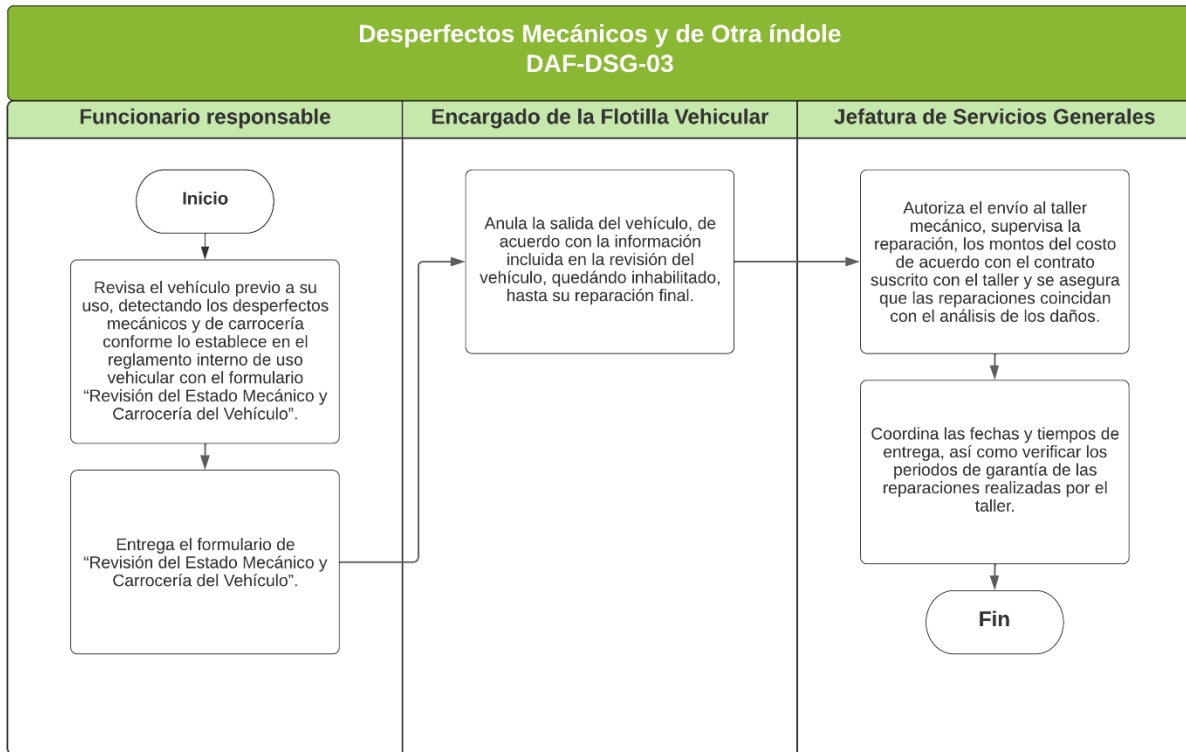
Desperfectos Mecánicos y de Otra índole
DAF-DSG-03

Funcionario responsable

Inicio

Revisa el vehículo previo a su uso, detectando los desperfectos mecánicos y de carrocería conforme lo establece en el reglamento interno de uso vehicular con el formulario “Revisión del Estado Mecánico y Carrocería del Vehículo”.

Entrega el formulario de “Revisión del Estado Mecánico y Carrocería del Vehículo”.

Encargado de la Flotilla Vehicular

Anula la salida del vehículo, de acuerdo con la información incluida en la revisión del vehículo, quedándo inhabilitado, hasta su reparación final.

Jefatura de Servicios Generales

Autoriza el envío al taller mecánico, supervisa la reparación, los montos del costo de acuerdo con el contrato suscrito con el taller y se asegura que las reparaciones coincidan con el análisis de los daños.

Coordina las fechas y tiempos de entrega, así como verificar los periodos de garantía de las reparaciones realizadas por el taller.

Fin